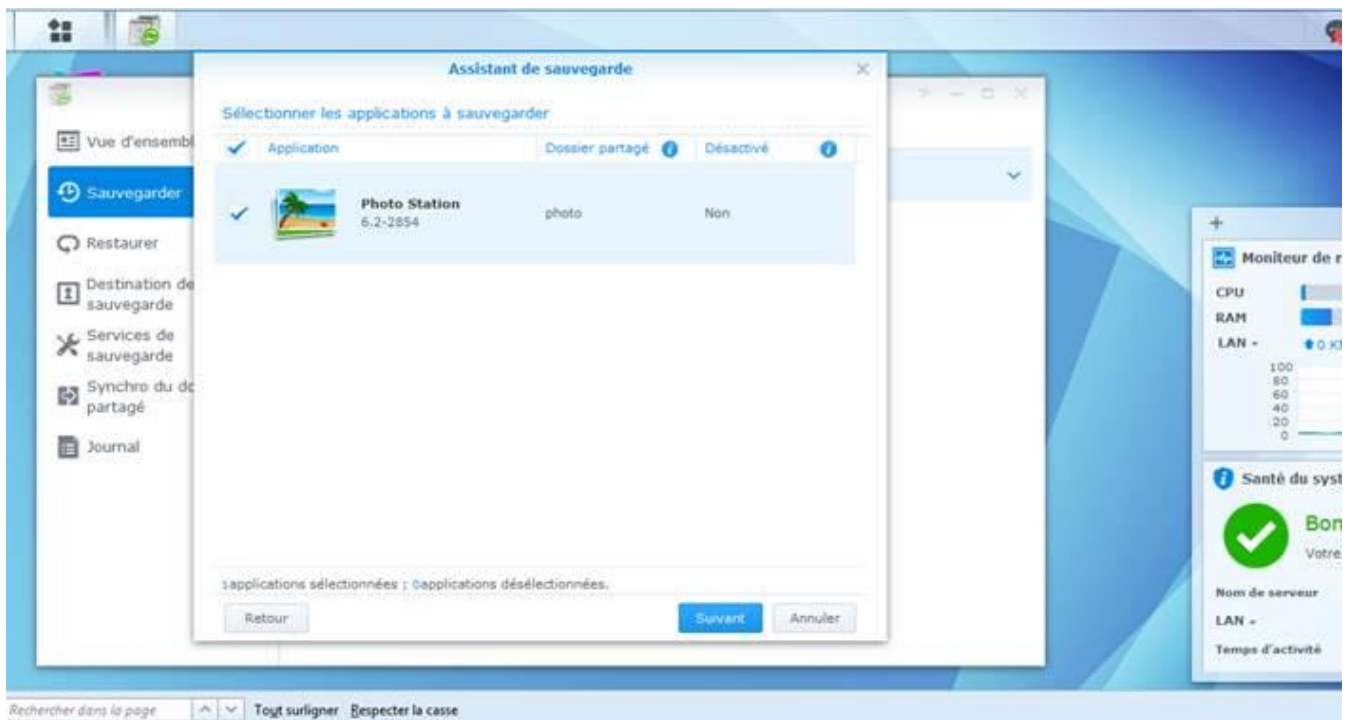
Assistant de sauvegarde

Sélectionner les applications à sauvegarder

| Application | Dossier partagé | Désactivé |
|---|---|---|
| Photo Station 6.2-2854 | photo | Non |

1applications sélectionnées ; 0applications désélectionnées.

Retour

Suivant

Annuler

Vue d'ensembl

Sauvegarder

Restaurer

Destination de sauvegarde

Services de sauvegarde

Synchro du dc partagé

Journal

Moniteur de r

CPU

RAM

LAN -

0 K

100
80
60
40
20
0

Santé du syst

Bon

Votre

Nom de serveur

LAN -

Temps d'activité

Rechercher dans la page

Tout surligner

Respecter la casse